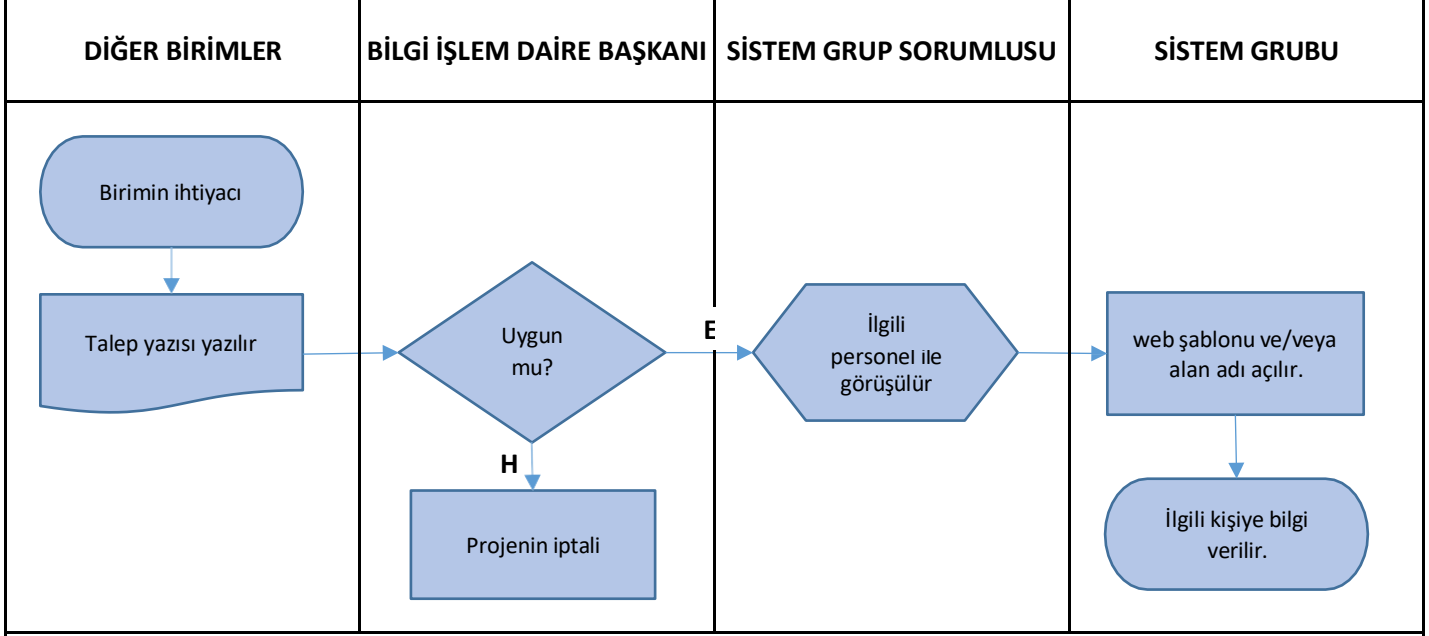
| DİĞER BİRİMLER | BİLGİ İŞLEM DAİRE BAŞKANI | SİSTEM GRUP SORUMLUSU | SİSTEM GRUBU |
|---|---|---|---|

Birimin ihtiyacı

Talep yazısı yazılır

Uygun mu?

E

H

Projenin iptali

İlgili personel ile görüşülür

web şablonu ve/veya alan adı açılır.

İlgili kişiye bilgi verilir.